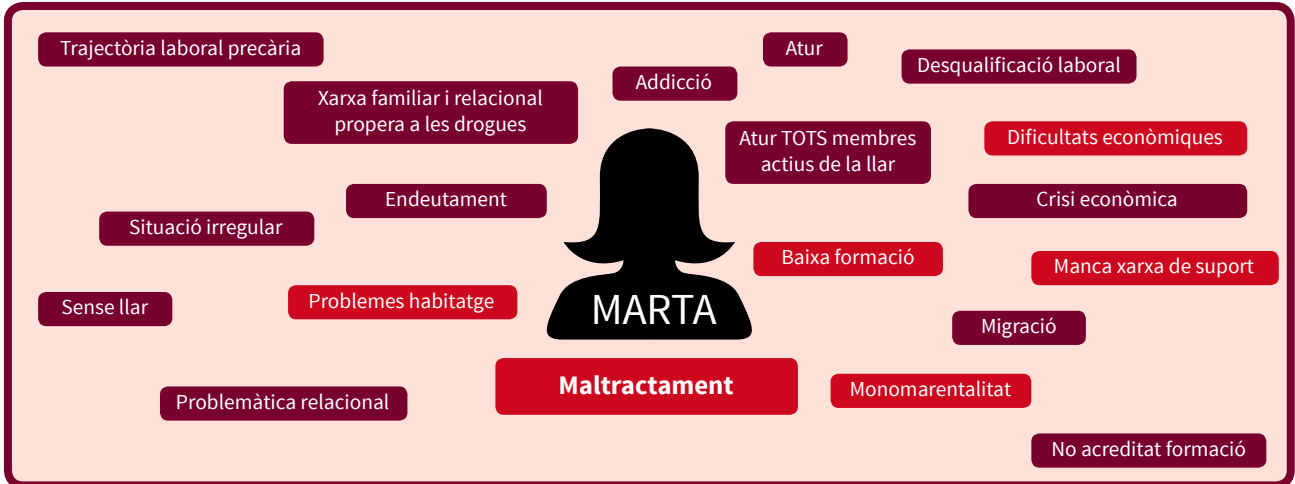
Trajectòria laboral precària

Atur

Desqualificació laboral

Addicció

Xarxa familiar i relacional propera a les drogues

Atur TOTS membres actius de la llar

Dificultats econòmiques

Endeutament

Crisi econòmica

Situació irregular

Baixa formació

Manca xarxa de suport

Sense llar

Problemes habitatge

MARTA

Migració

Maltractament

Monomarentalitat

Problemàtica relacional

No acreditat formació